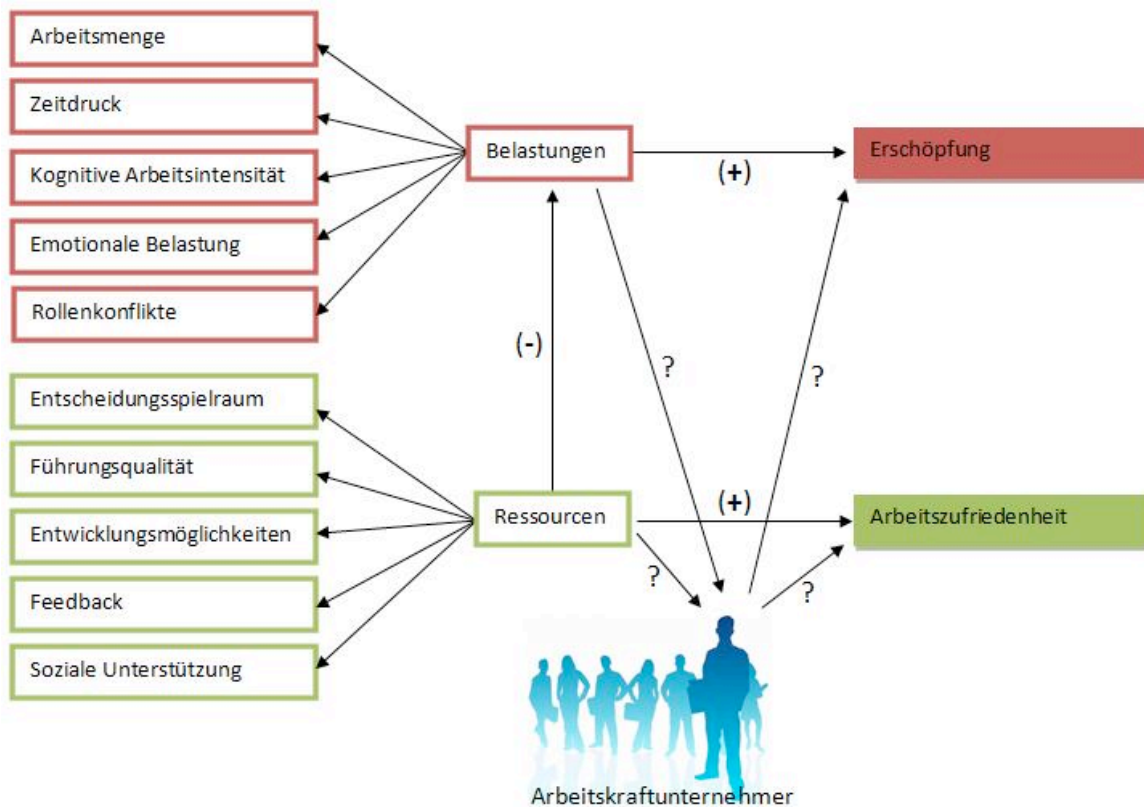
Arbeitsmenge

Zeitdruck

Kognitive Arbeitsintensität

Emotionale Belastung

Rollenkonflikte

Belastungen

(+)

Erschöpfung

(-)

?

?

Entscheidungsspielraum

Führungsqualität

Entwicklungsmöglichkeiten

Feedback

Soziale Unterstützung

Ressourcen

(+)

Arbeitszufriedenheit

?

?

Arbeitskraftunternehmer